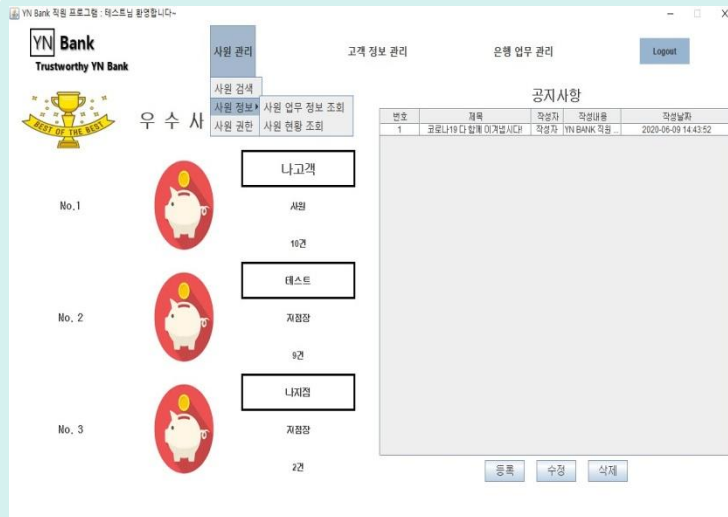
YN Bank 직원 프로그램 : 테스트님 환영합니다~

YN Bank
Trustworthy YN Bank

사원 관리
고객 정보 관리
은행 업무 관리
Logout

사원 검색
사원 정보
사원 권한
사원 업무 정보 조회
사원 현황 조회

BEST OF THE BEST
우 수 사

공지사항

| 번호 | 제목 | 작성자 | 작성내용 | 작성날짜 |
|---|---|---|---|---|
| 1 | 코로나19 다 함께 이겨냅시다! | 작성자 | YN BANK 직원 ... | 2020-06-09 14:43:52 |

No.1
나고객
사원
10건

No. 2
테스트
지점장
9건

No. 3
나지점
지점장
2건

등록
수정
삭제